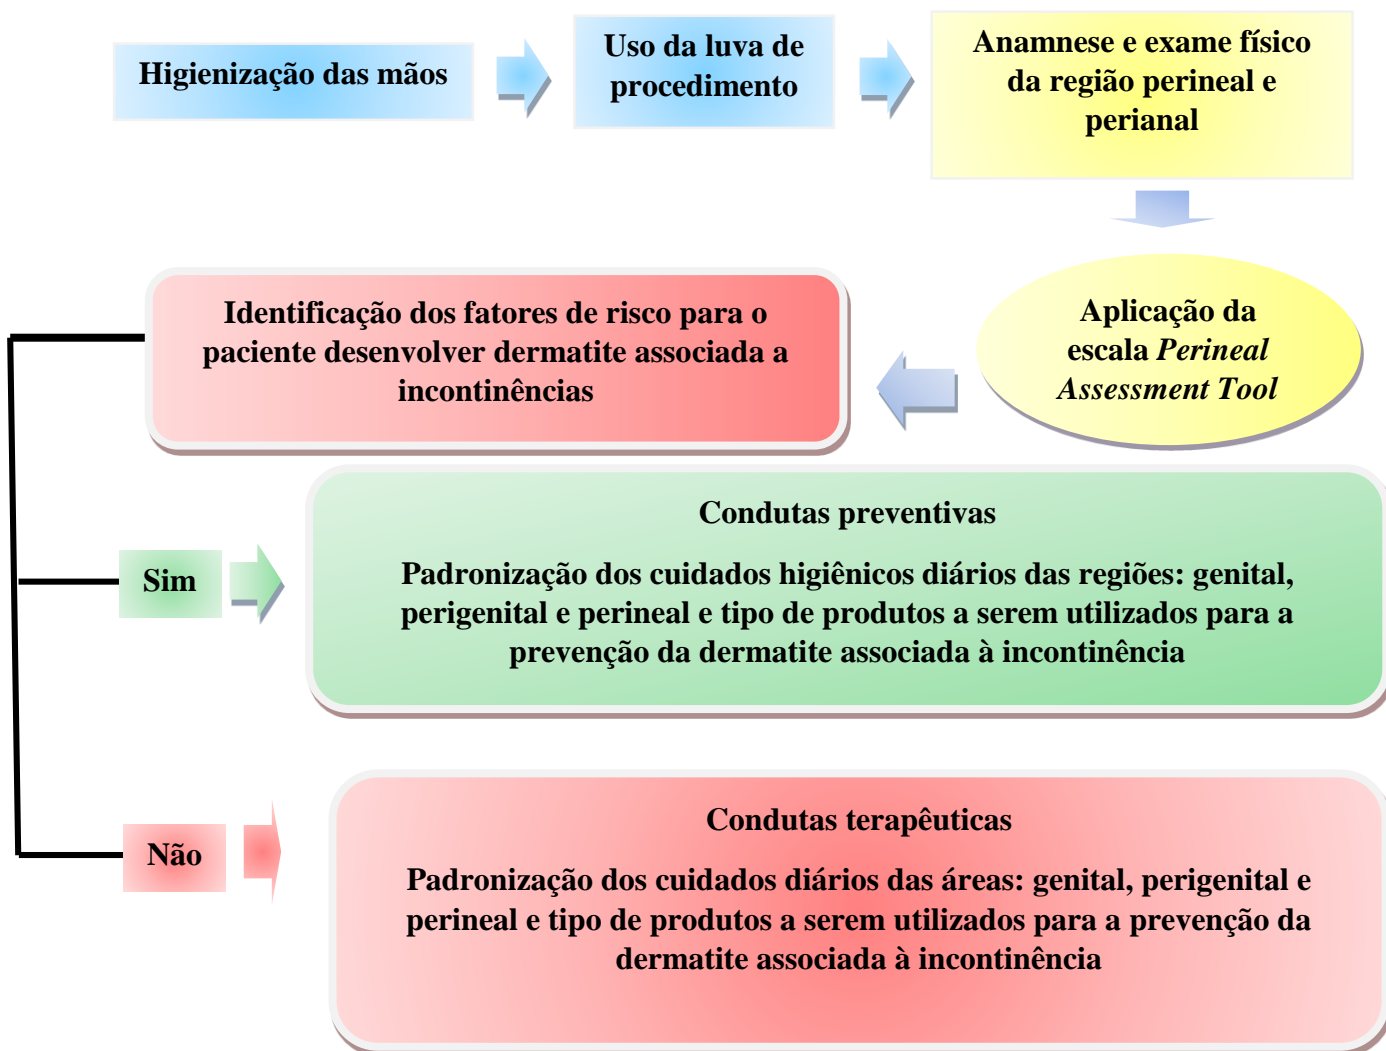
Higienização das mãos

Uso da luva de procedimento

Anamnese e exame físico da região perineal e perianal

Aplicação da escala *Perineal Assessment Tool*

Identificação dos fatores de risco para o paciente desenvolver dermatite associada a incontinências

Sim

Condutas preventivas

Padronização dos cuidados higiênicos diários das regiões: genital, perigenital e perineal e tipo de produtos a serem utilizados para a prevenção da dermatite associada à incontinência

Não

Condutas terapêuticas

Padronização dos cuidados diários das áreas: genital, perigenital e perineal e tipo de produtos a serem utilizados para a prevenção da dermatite associada à incontinência